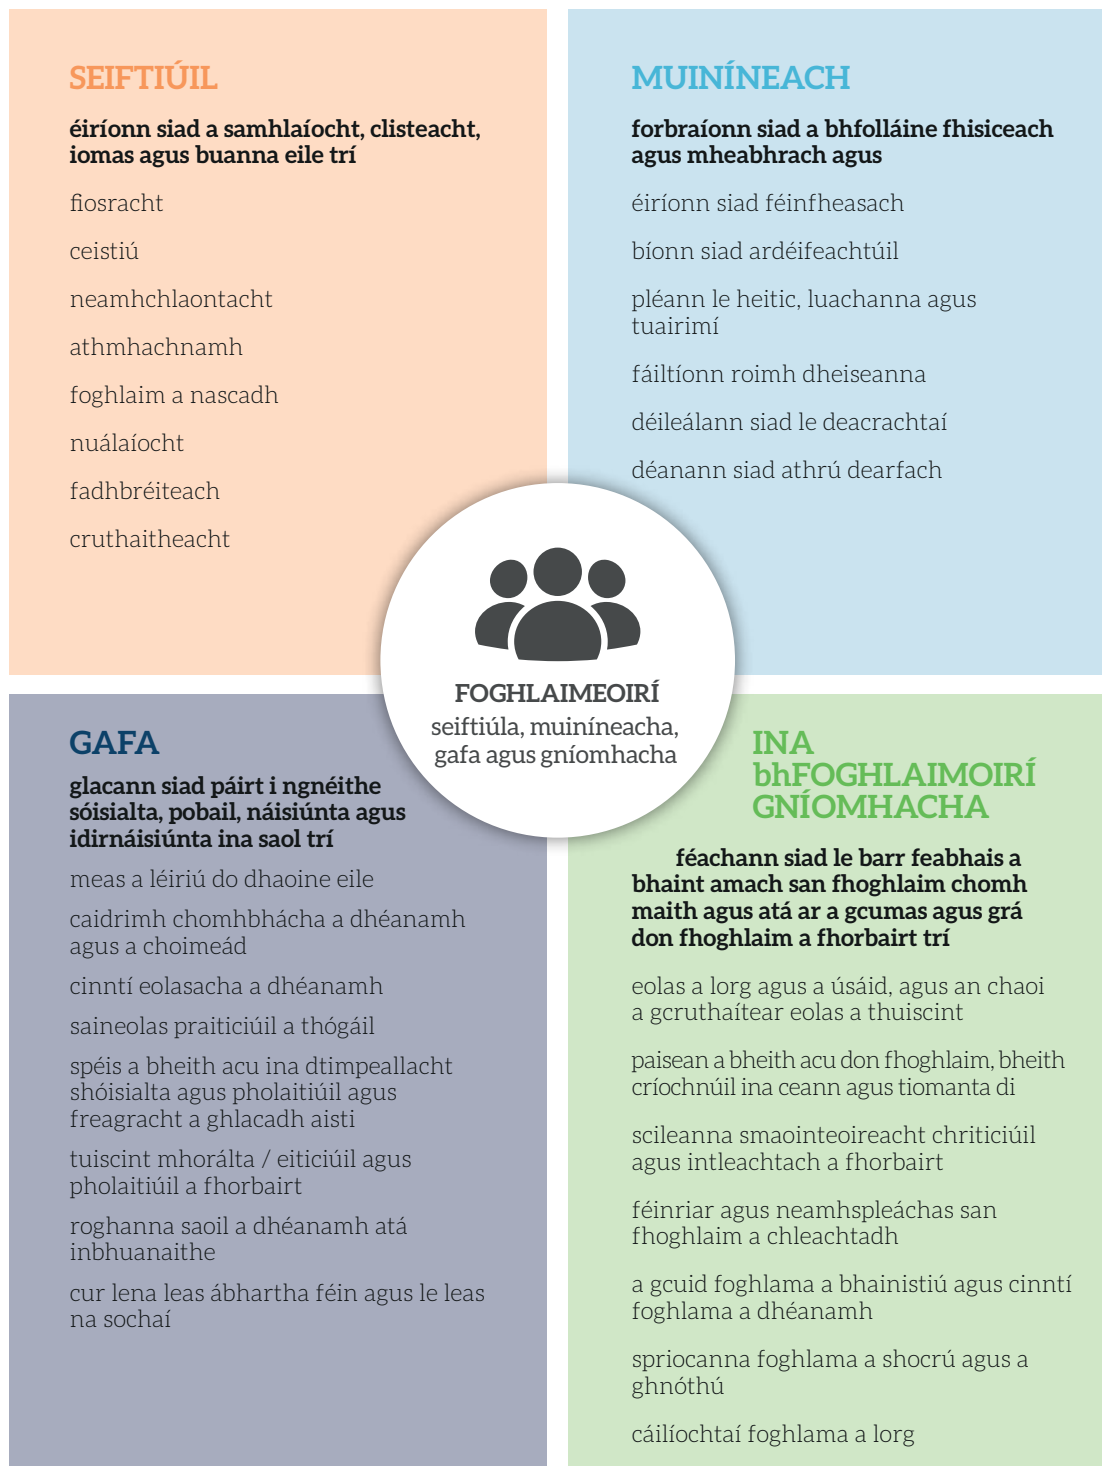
SEIFTIÚIL

éiríonn siad a samhlaíocht, clisteacht, iomas agus buanna eile trí

fiosracht

ceistiú

neamhchlaontacht

athmhachnamh

foghlaim a nascadh

nuálaíocht

fadhbréiteach

cruthaitheacht

MUINÍNEACH

forbraíonn siad a bhfolláine fhisiceach agus mheabhrach agus

éiríonn siad féinfheasach

bíonn siad ardéifeachtúil

pléann le heitic, luachanna agus tuairimí

fáiltíonn roimh dheiseanna

déileálann siad le deacrachtaí

déanann siad athrú dearfach

FOGHLAIMEOIRÍ
seiftiúla, muiníneacha, gafa agus gníomhacha

GAFA

glacann siad páirt i ngnéithe sóisialta, pobail, náisiúnta agus idirnáisiúnta ina saol trí

meas a léiriú do dhaoine eile

caidrimh chomhbhácha a dhéanamh agus a choimeád

cinntí eolasacha a dhéanamh

saineolas praiticiúil a thógáil

spéis a bheith acu ina dtimpeallacht shóisialta agus pholaitiúil agus freagracht a ghlacadh aisti

tuiscint mhorálta / eiticiúil agus pholaitiúil a fhorbairt

roghanna saoil a dhéanamh atá inbhuanaithe

cur lena leas ábhartha féin agus le leas na sochaí

INA bhFOGHLAIMOIRÍ GNÍOMHACHA

féachann siad le barr feabhais a bhaint amach san fhoghlaim chomh maith agus atá ar a gcumas agus grá don fhoghlaim a fhorbairt trí

eolas a lorg agus a úsáid, agus an chaoi a gcruthaítear eolas a thuiscint

paisean a bheith acu don fhoghlaim, bheith críochnúil ina ceann agus tiomanta di

scileanna smaointeoireacht chriticiúil agus intleachtach a fhorbairt

féinriar agus neamhspleáchas san fhoghlaim a chleachtadh

a gcuid foghlama a bhainistiú agus cinntí foghlama a dhéanamh

spriocanna foghlama a shocrú agus a ghnóthú

cáilíochtaí foghlama a lorg